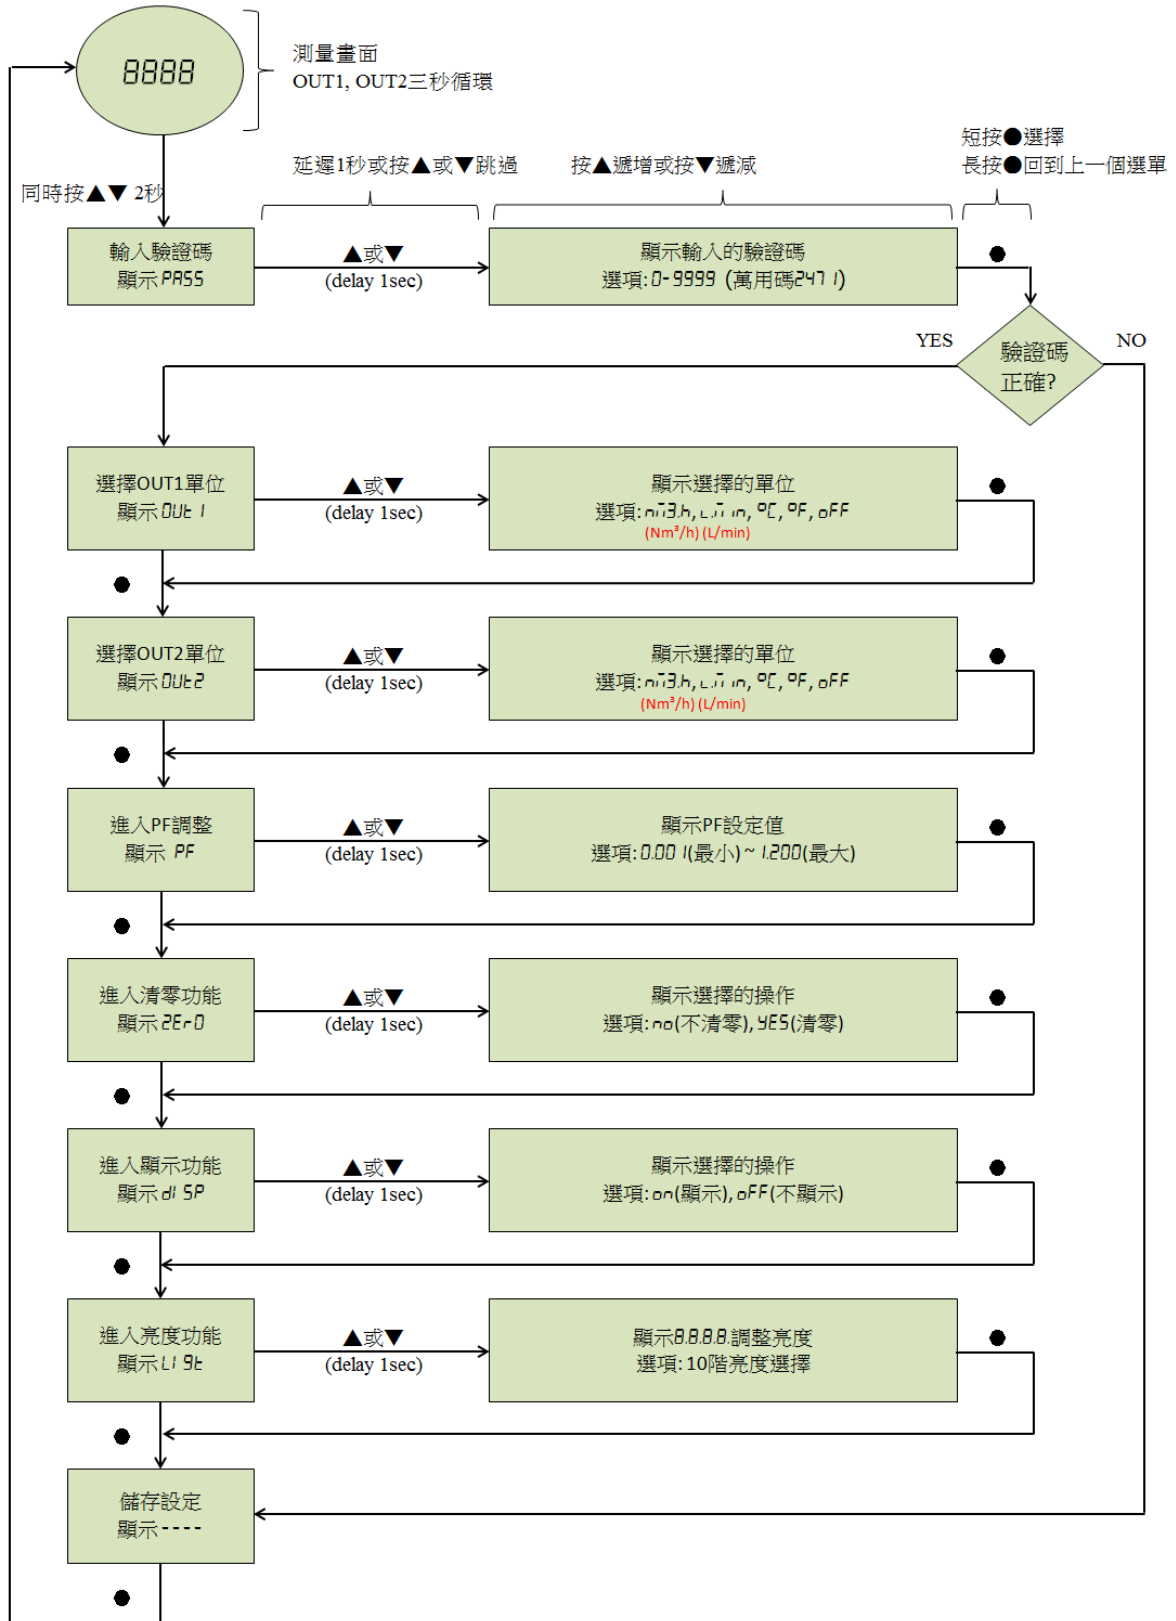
8888

測量畫面
OUT1, OUT2三秒循環

同時按▲▼ 2秒

延遲1秒或按▲或▼跳過

按▲遞增或按▼遞減

短按●選擇
長按●回到上一個選單

輸入驗證碼
顯示PASS

▲或▼
(delay 1sec)

顯示輸入的驗證碼
選項: 0-9999 (萬用碼2471)

●

YES

驗證碼
正確?

NO

選擇OUT1單位
顯示OUt1

▲或▼
(delay 1sec)

顯示選擇的單位
選項: nm3.h, L.min, ºC, ºF, oFF
(Nm³/h) (L/min)

●

●

選擇OUT2單位
顯示OUt2

▲或▼
(delay 1sec)

顯示選擇的單位
選項: nm3.h, L.min, ºC, ºF, oFF
(Nm³/h) (L/min)

●

●

進入PF調整
顯示 PF

▲或▼
(delay 1sec)

顯示PF設定值
選項: 0.001(最小) ~ 1.200(最大)

●

●

進入清零功能
顯示ZErO

▲或▼
(delay 1sec)

顯示選擇的操作
選項: no(不清零), YES(清零)

●

●

進入顯示功能
顯示dISP

▲或▼
(delay 1sec)

顯示選擇的操作
選項: on(顯示), oFF(不顯示)

●

●

進入亮度功能
顯示LI9t

▲或▼
(delay 1sec)

顯示8.8.8.8.調整亮度
選項: 10階亮度選擇

●

●

儲存設定
顯示----

●